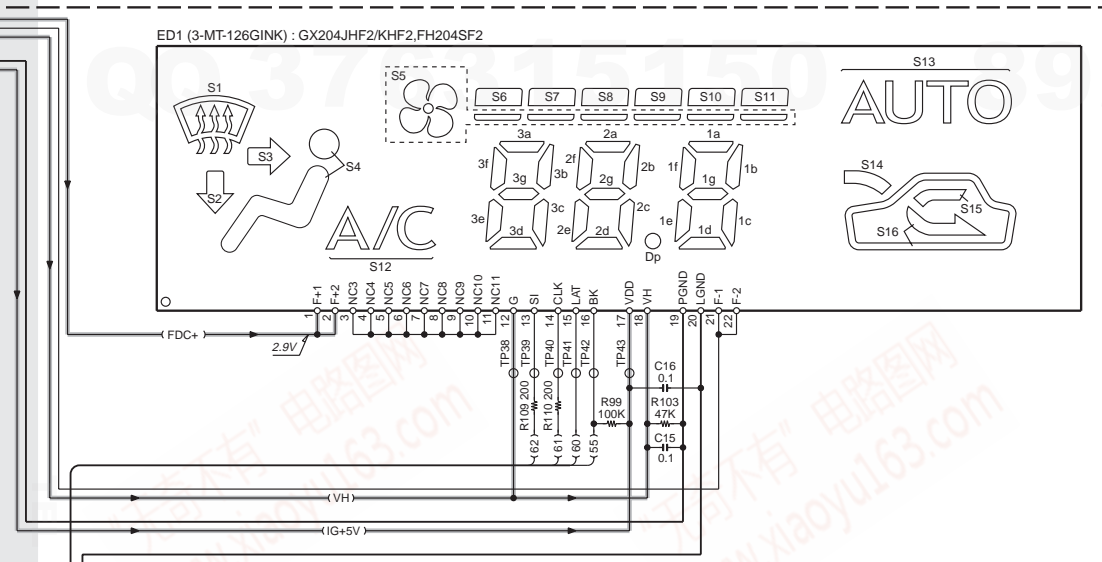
ED1 (3-MT-126GINK) : GX204JHF2/KHF2,FH204SF2

QQ 37 315150 89

S1
S5
S6
S7
S8
S9
S10
S11
S13
AUTO
S3
S4
S2
3a
2a
1a
3f
3g
3b
2f
2g
2b
1f
1g
1b
S14
3e
3c
3d
2e
2c
2d
1e
1c
1d
Dp
S15
S16
A/C
S12

1 F+1
2 F+2
3 NC3
4 NC4
5 NC5
6 NC6
7 NC7
8 NC8
9 NC9
10 NC10
11 NC11
12 G
13 SI
14 CLK
15 LAT
16 BK
17 VDD
18 VH
19 PGND
20 LGND
21 F-1
22 F-2

FDC+
2.9V
TP38
TP39
TP40
TP41
TP42
TP43
C16
0.1
R109 200
R110 200
R99
100K
R103
47K
C15
0.1
62
61
60
55
VH
IG+5V

电路图网
"无奇不有"
www.xiaoyu163.com